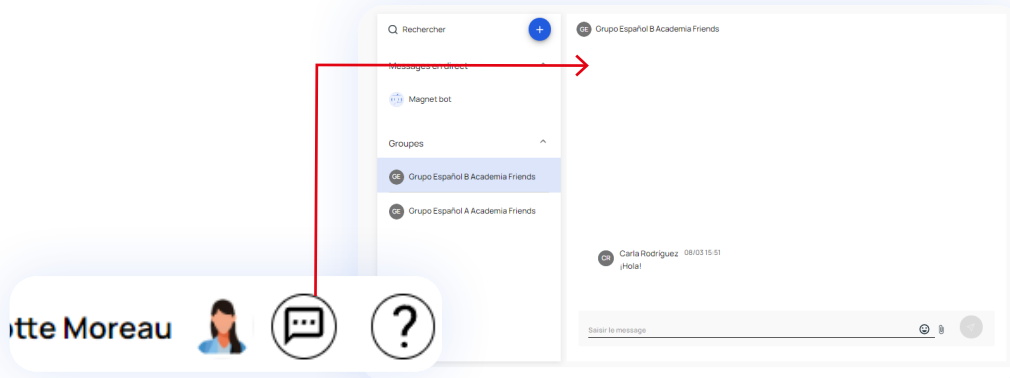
Rechercher

+

Messages en direct

Magnet bot

Groupes

GE Grupo Español B Academia Friends

GE Grupo Español A Academia Friends

GE Grupo Español B Academia Friends

CR Carla Rodriguez 08/03 15:51
¡Hola!

Saisir le message

otte Moreau

?